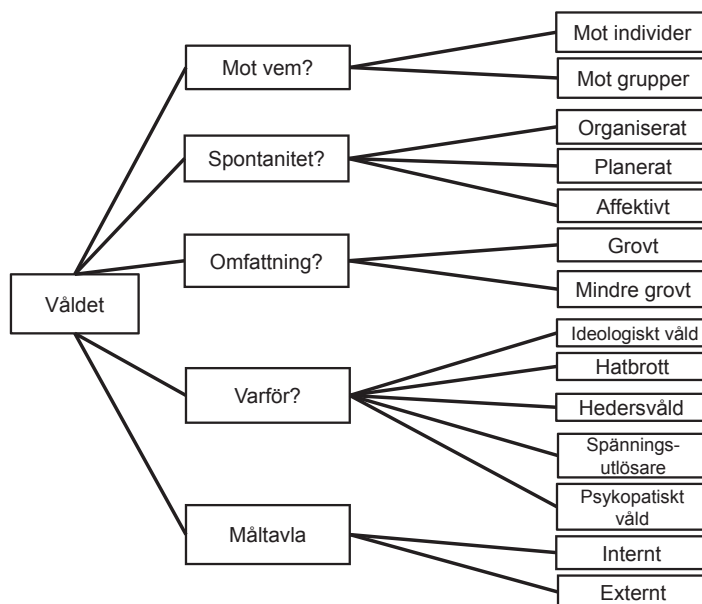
Våldet

Mot vem?

Mot individer

Mot grupper

Spontanitet?

Organiserat

Planerat

Affektivt

Omfattning?

Grovt

Mindre grovt

Varför?

Ideologiskt våld

Hatbrott

Hedersvåld

Spänningsutlösare

Psykopatiskt våld

Måltavla

Internt

Externt